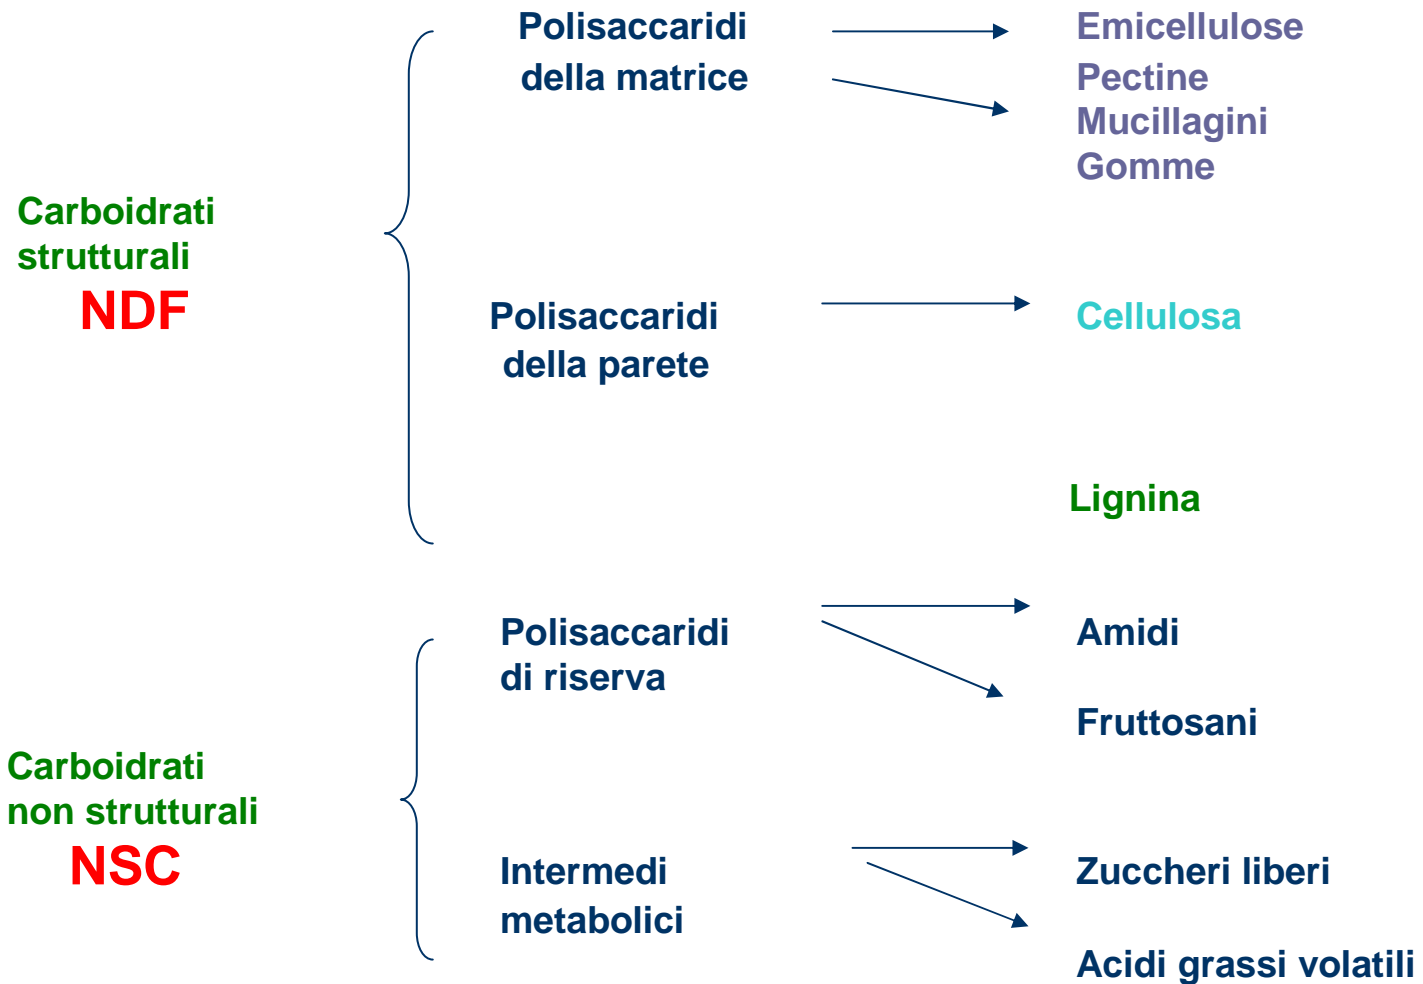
Carboidrati strutturali
NDF

Polisaccaridi della matrice

Emicellulose
Pectine
Mucillagini
Gomme

Polisaccaridi della parete

Cellulosa

Lignina

Carboidrati non strutturali
NSC

Polisaccaridi di riserva

Amidi

Fruttosani

Intermedi metabolici

Zuccheri liberi

Acidi grassi volatili